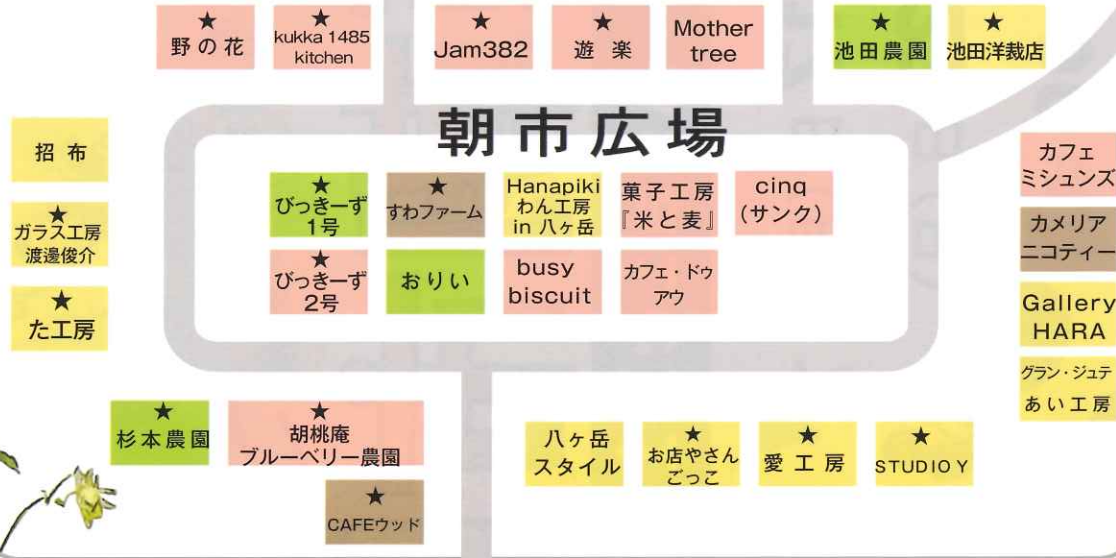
★
野の花

★
kukka 1485 kitchen

★
Jam382

★
遊楽

Mother tree

★
池田農園

★
池田洋裁店

朝市広場

招布

★
ガラス工房 渡邊俊介

★
た工房

★
びっきーず 1号

★
すわファーム

Hanapiki わん工房 in 八ヶ岳

菓子工房『米と麦』

cinq (サンク)

★
びっきーず 2号

おりい

busy biscuit

カフェ・ドゥアウ

カフェ ミシュンズ

カメリア ニコティー

Gallery HARA

グラン・ジュテ あい工房

★
杉本農園

★
胡桃庵 ブルーベリー農園

★
CAFEウッド

八ヶ岳 スタイル

★
お店やさん ごっこ

★
愛工房

★
STUDIO Y